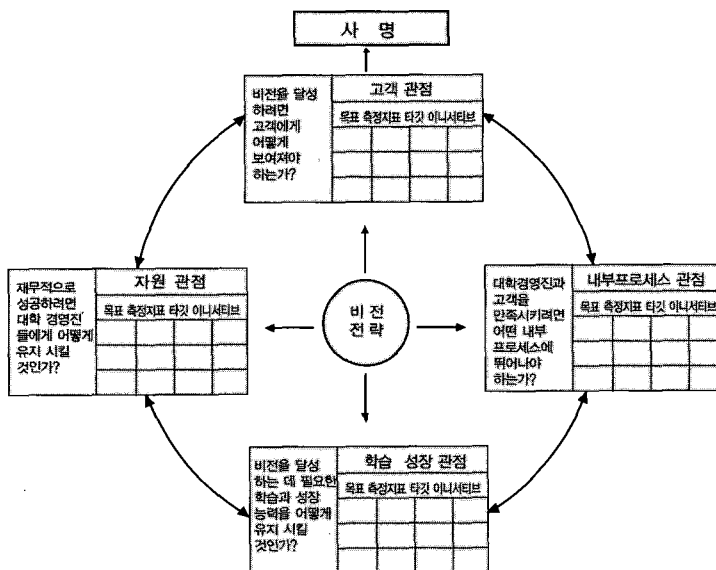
사 명

비전을 달성하려면 고객에게 어떻게 보여져야 하는가?

고객 관점

| 목표 | 측정지표 | 타깃 | 이니셔티브 |
|---|---|---|---|
| | | | |
| | | | |
| | | | |

재무적으로 성공하려면 대학 경영진들에게 어떻게 유지 시킬 것인가?

자원 관점

| 목표 | 측정지표 | 타깃 | 이니셔티브 |
|---|---|---|---|
| | | | |
| | | | |
| | | | |

비 전
전 략

대학경영진과 고객을 만족시키려면 어떤 내부 프로세스에 뛰어나야 하는가?

내부프로세스 관점

| 목표 | 측정지표 | 타깃 | 이니셔티브 |
|---|---|---|---|
| | | | |
| | | | |
| | | | |

비전을 달성하는 데 필요한 학습과 성장 능력을 어떻게 유지 시킬 것인가?

학습 성장 관점

| 목표 | 측정지표 | 타깃 | 이니셔티브 |
|---|---|---|---|
| | | | |
| | | | |
| | | | |